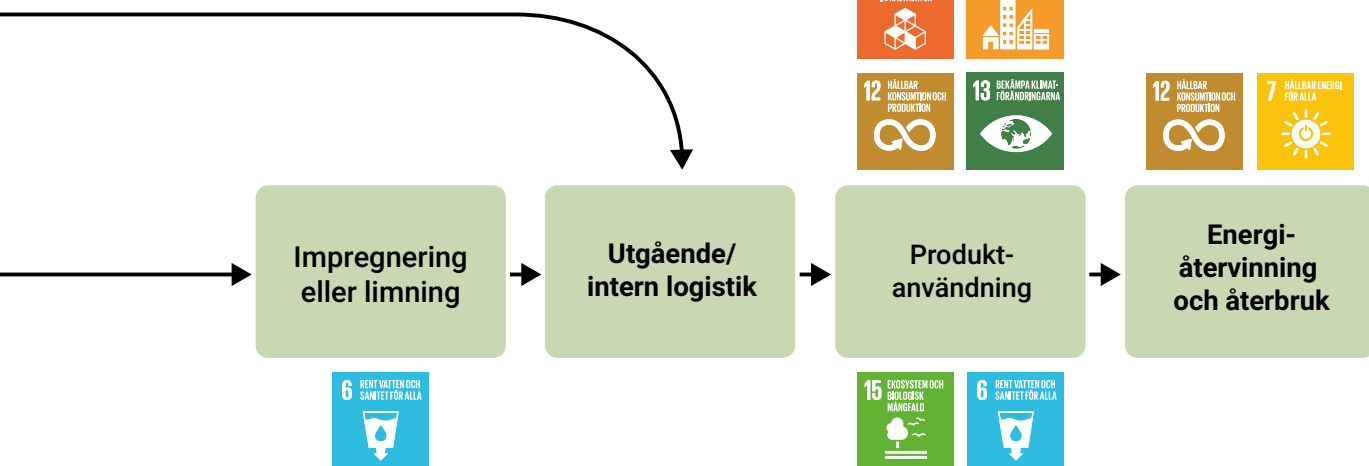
12 HÅLLBAR KONSUMTION OCH PRODUKTION

13 BEKÄMPA KLIMATFÖRÄNDRINGARNA

12 HÅLLBAR KONSUMTION OCH PRODUKTION

7 HÅLLBAR ENERGI FÖR ALLA

Impregnering eller limning

Utgående/ intern logistik

Produktanvändning

Energiåtervinning och återbruk

6 RENT VATTEN OCH SANITET FÖR ALLA

15 EKOSYSTEM OCH BIOLOGISK MÅNGFALD

6 RENT VATTEN OCH SANITET FÖR ALLA